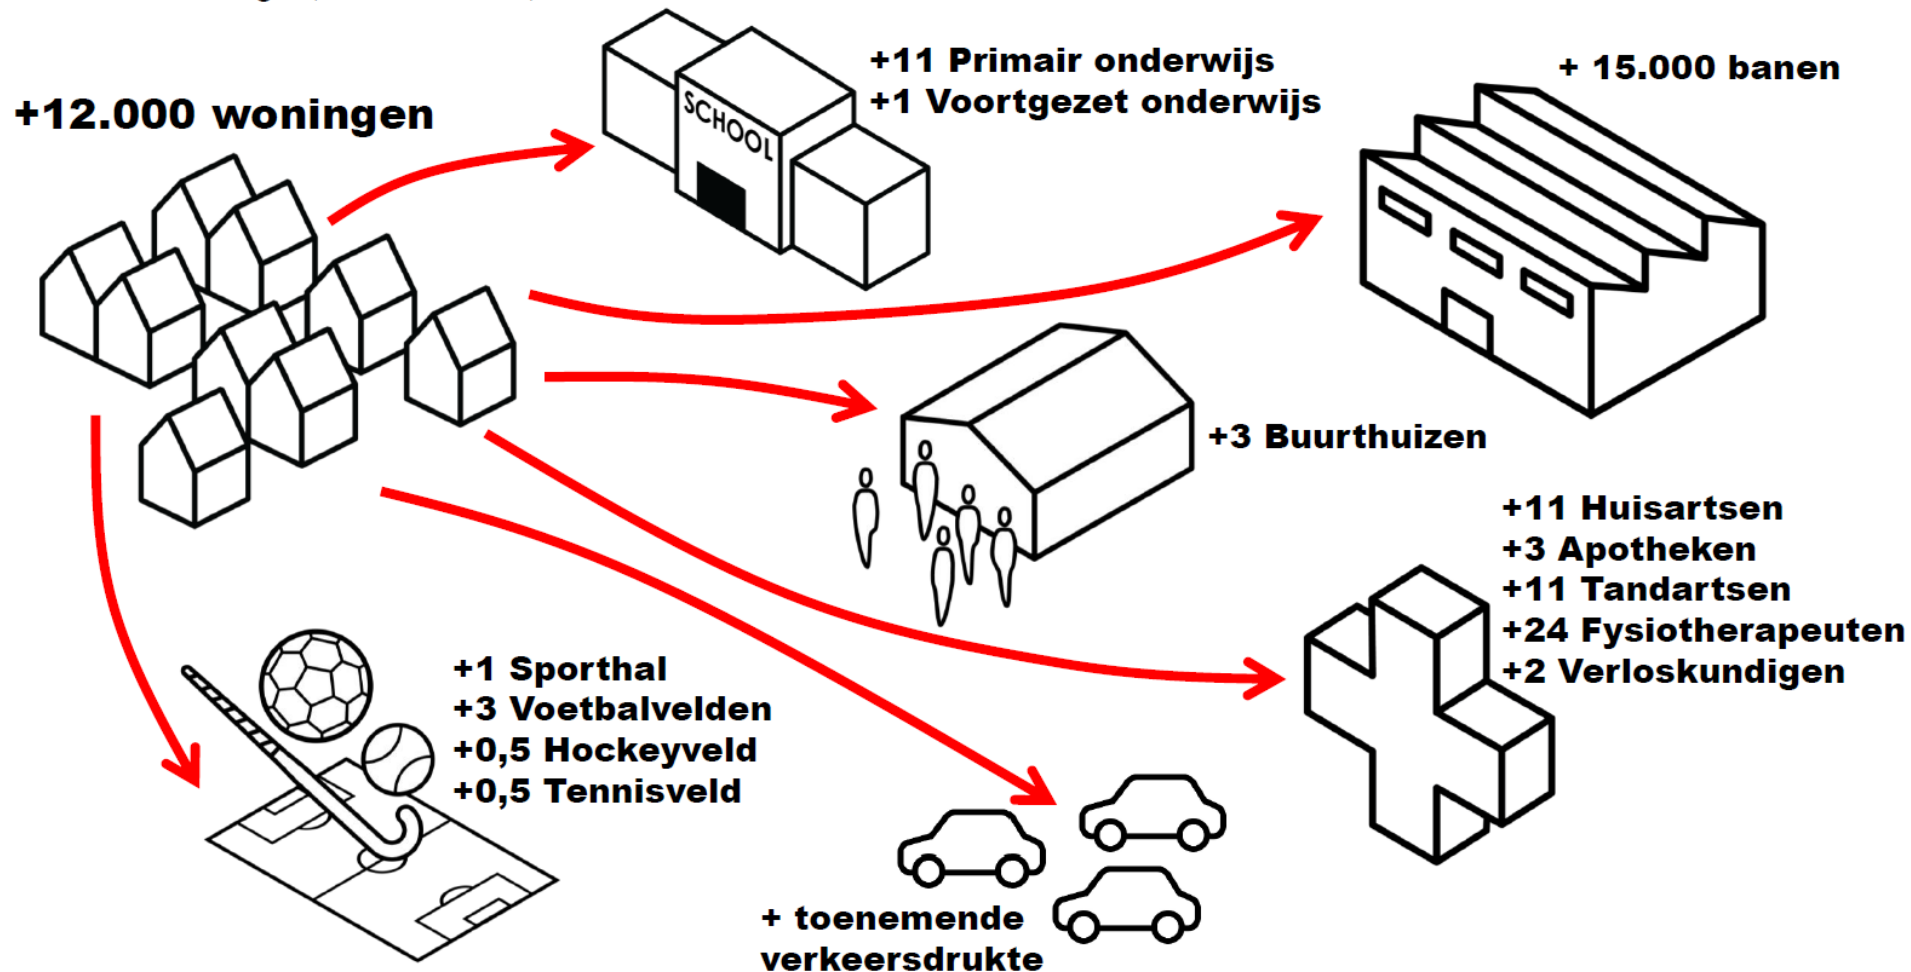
+12.000 woningen

SCHOOL

+11 Primair onderwijs
+1 Voortgezet onderwijs

+ 15.000 banen

+3 Buurthuizen

+11 Huisartsen
+3 Apotheken
+11 Tandartsen
+24 Fysiotherapeuten
+2 Verloskundigen

+1 Sporthal
+3 Voetbalvelden
+0,5 Hockeyveld
+0,5 Tennisveld

+ toenemende verkeersdrukte